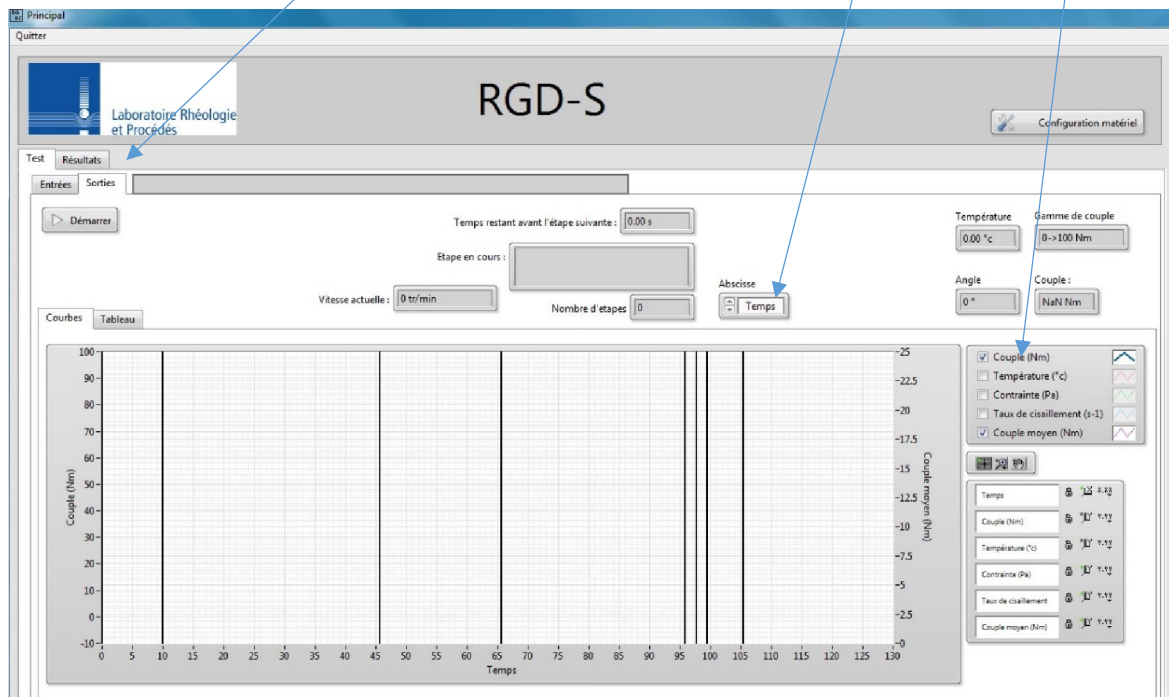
Principal
Quitter

Laboratoire Rhéologie et Procédés

RGD-S

Configuration matériel

Test | Résultats

Entrées | Sorties

Démarrer

Temps restant avant l'étape suivante : 0.00 s

Etape en cours :

Vitesse actuelle : 0 tr/min

Nombre d'etapes 0

Abscisse
Temps

Température
0.00 °c

Gamme de couple
0->100 Nm

Angle
0 °

Couple :
NaN Nm

Courbes | Tableau

Couple (Nm)
100
90
80
70
60
50
40
30
20
10
0
-10

Couple moyen (Nm)
25
22.5
20
17.5
15
12.5
10
7.5
5
2.5
0

0 5 10 15 20 25 30 35 40 45 50 55 60 65 70 75 80 85 90 95 100 105 110 115 120 125 130
Temps

Couple (Nm)
Température (°c)
Contrainte (Pa)
Taux de cisaillement (s-1)
Couple moyen (Nm)

Temps
Couple (Nm)
Température (°c)
Contrainte (Pa)
Taux de cisaillement
Couple moyen (Nm)